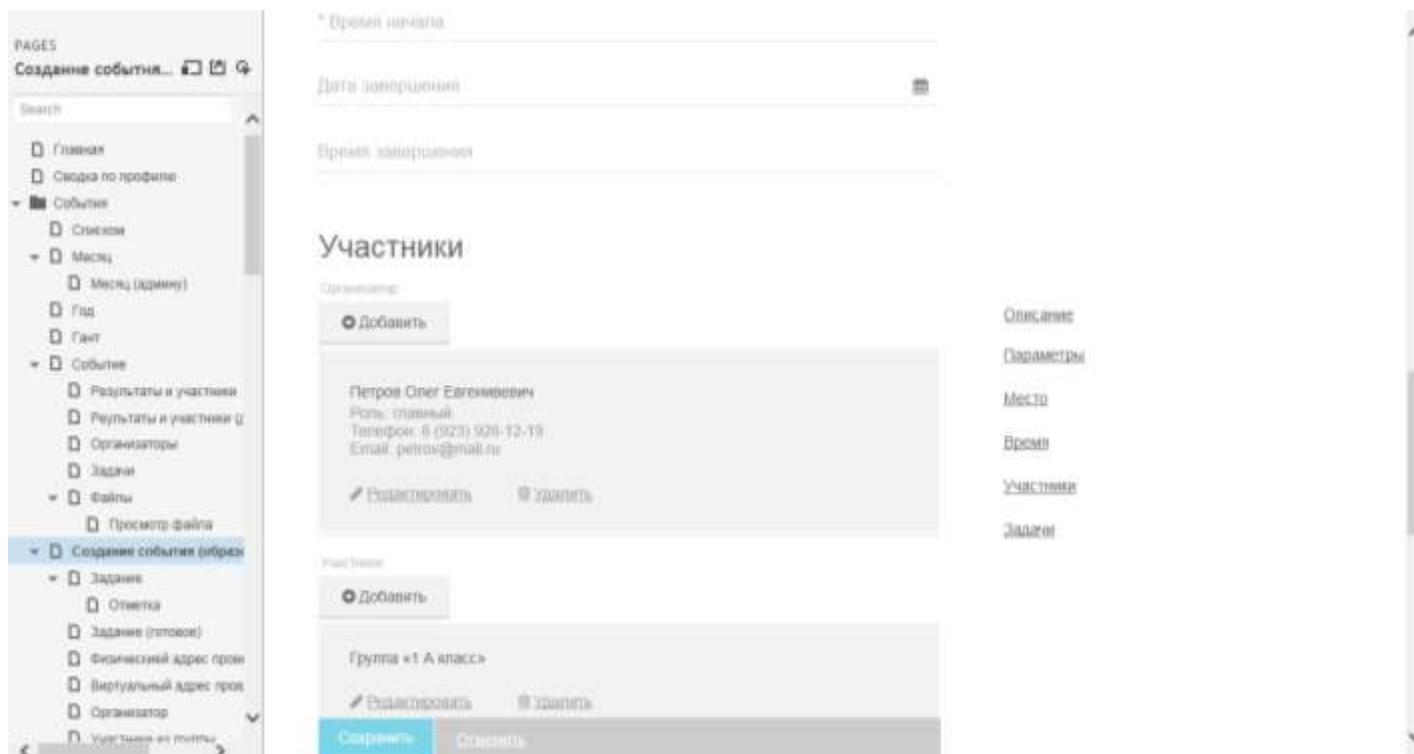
PAGES
Создание события...

Search

Главная
Сводка по профилю
События
Список
Месяц
Месяц (админ)
Год
Гант
Событие
Результаты и участники
Результаты и участники ([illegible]
Организаторы
Задачи
Файлы
Просмотр файла
Создание события (образ
Задание
Отметка
Задание (готовое)
Физический адрес пров
Виртуальный адрес пров
Организатор
Участники из группы

* Время начала

Дата завершения

Время завершения

Участники

Организатор

Добавить

Петров Олег Евгеньевич
Роль: главный
Телефон: 8 (923) 920-12-19
Email: petrov@mail.ru

Редактировать
Удалить

Участники

Добавить

Группа «1 А класс»

Редактировать
Удалить

Сохранить
Отменить

Описание
Параметры
Место
Время
Участники
Задачи